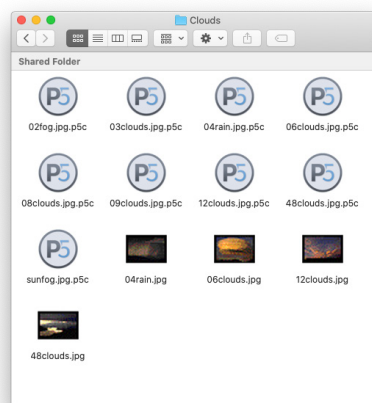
Clouds

Shared Folder

P5
02fog.jpg.p5c

P5
03clouds.jpg.p5c

P5
04rain.jpg.p5c

P5
06clouds.jpg.p5c

P5
08clouds.jpg.p5c

P5
09clouds.jpg.p5c

P5
12clouds.jpg.p5c

P5
48clouds.jpg.p5c

P5
sunfog.jpg.p5c

04rain.jpg

06clouds.jpg

12clouds.jpg

48clouds.jpg